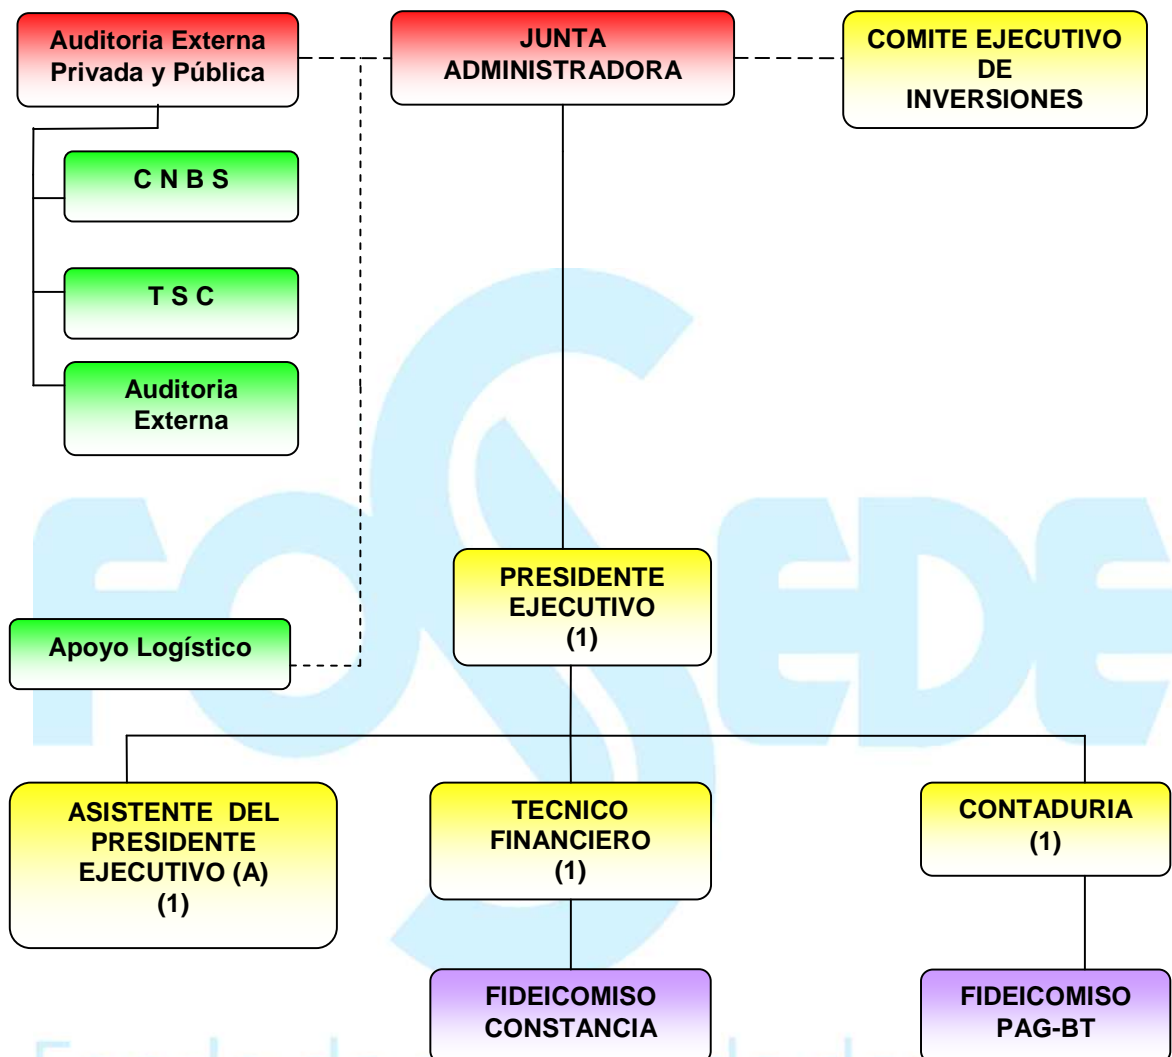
Auditoria Externa Privada y Pública

JUNTA ADMINISTRADORA

COMITE EJECUTIVO DE INVERSIONES

C N B S

T S C

Auditoria Externa

PRESIDENTE EJECUTIVO (1)

Apoyo Logístico

ASISTENTE DEL PRESIDENTE EJECUTIVO (A) (1)

TECNICO FINANCIERO (1)

CONTADURIA (1)

FIDEICOMISO CONSTANCIA

FIDEICOMISO PAG-BT